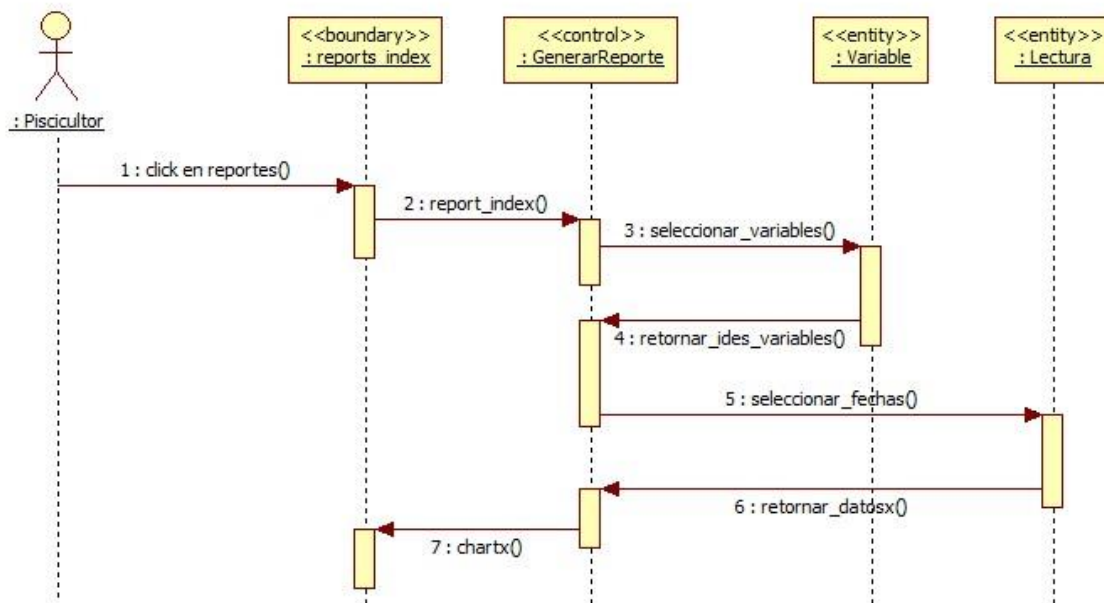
: Piscicultor

<<boundary>>
: reports_index

<<control>>
: GenerarReporte

<<entity>>
: Variable

<<entity>>
: Lectura

1 : click en reportes()

2 : report_index()

3 : seleccionar_variables()

4 : retornar_ides_variables()

5 : seleccionar_fechas()

6 : retornar_datosx()

7 : chartx()